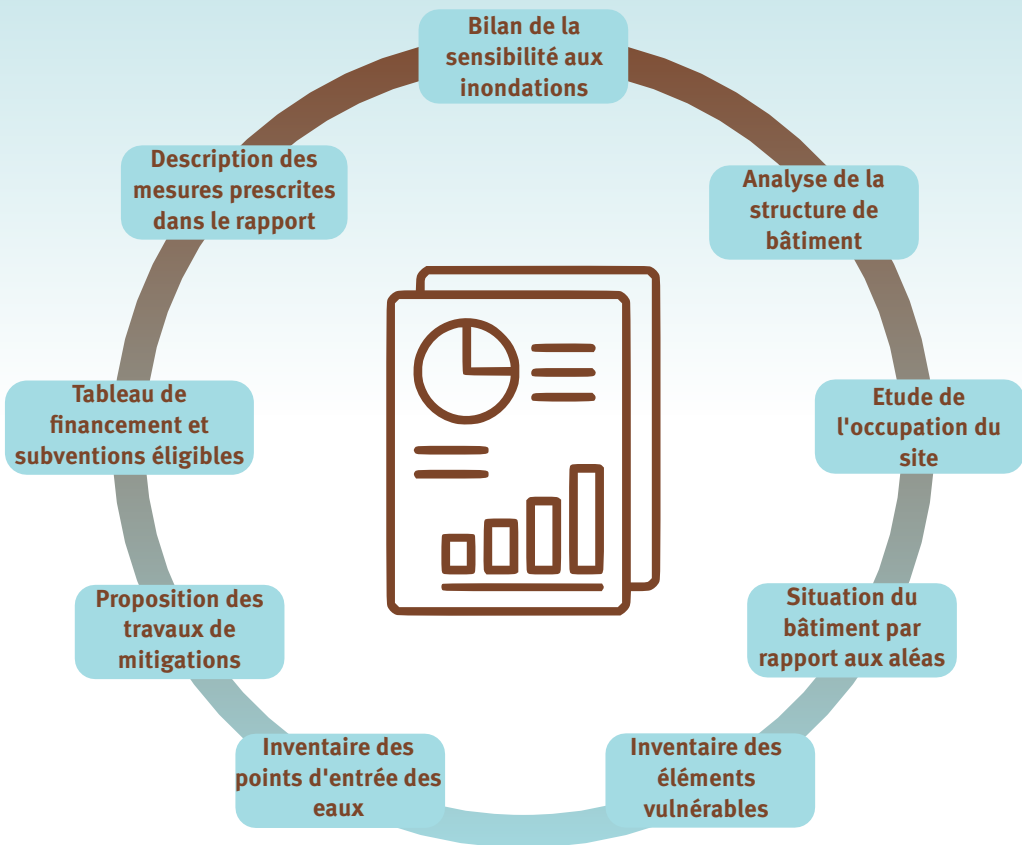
Bilan de la sensibilité aux inondations

Analyse de la structure de bâtiment

Etude de l'occupation du site

Situation du bâtiment par rapport aux aléas

Inventaire des éléments vulnérables

Inventaire des points d'entrée des eaux

Proposition des travaux de mitigations

Tableau de financement et subventions éligibles

Description des mesures prescrites dans le rapport